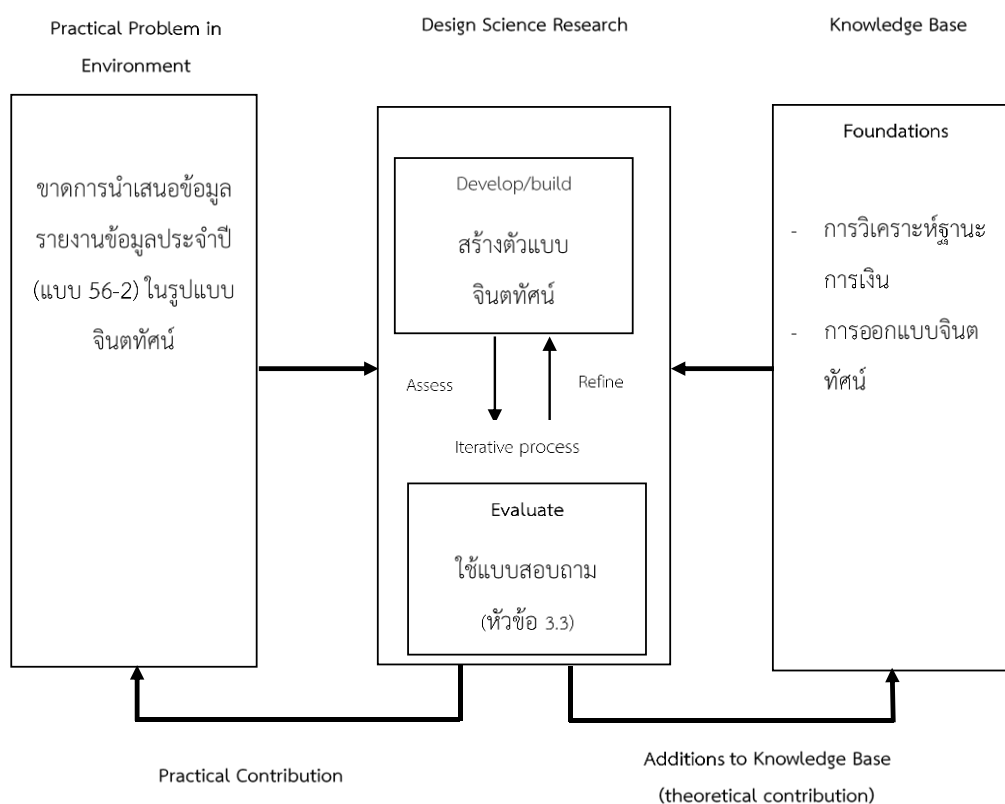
Practical Problem in Environment

Design Science Research

Knowledge Base

ขาดการนำเสนอข้อมูลรายงานข้อมูลประจำปี (แบบ 56-2) ในรูปแบบจินตทัศน์

Develop/build

สร้างตัวแบบจินตทัศน์

Assess

Refine

Iterative process

Evaluate

ใช้แบบสอบถาม (หัวข้อ 3.3)

Foundations

- การวิเคราะห์ฐานะการเงิน
- การออกแบบจินตทัศน์

Practical Contribution

Additions to Knowledge Base (theoretical contribution)